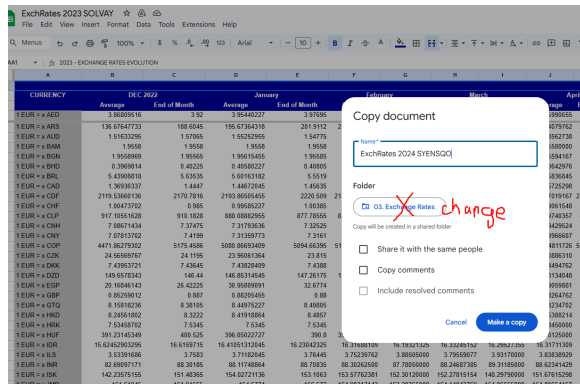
ExchRates 2023 SOLVAY
File Edit View Insert Format Data Tools Extensions Help
Menus 100% $ % .0 .00 123 Arial 10 B I A
AA1 2023 - EXCHANGE RATES EVOLUTION

| A | B | C | D | E |
|---|---|---|---|---|
| CURRENCY | DEC 2022 | | January | |
| | Average | End of Month | Average | End of Month |
| 1 EUR = x AED | 3.86809516 | 3.92 | 3.95440227 | 3.97695 |
| 1 EUR = x ARS | 136.67647733 | 188.6045 | 195.67364318 | 201.9112 |
| 1 EUR = x AUD | 1.51533295 | 1.57065 | 1.55252955 | 1.54775 |
| 1 EUR = x BAM | 1.9558 | 1.9558 | 1.9558 | 1.9558 |
| 1 EUR = x BGN | 1.9558969 | 1.95565 | 1.95615455 | 1.95585 |
| 1 EUR = x BHD | 0.3969614 | 0.40225 | 0.40580227 | 0.40805 |
| 1 EUR = x BRL | 5.43908818 | 5.63635 | 5.60163182 | 5.5519 |
| 1 EUR = x CAD | 1.36936337 | 1.4447 | 1.44672045 | 1.45635 |
| 1 EUR = x CDF | 2119.53668136 | 2170.7816 | 2193.86505455 | 2220.509 |
| 1 EUR = x CHF | 1.00473762 | 0.985 | 0.99585227 | 1.00385 |
| 1 EUR = x CLP | 917.10551628 | 910.1828 | 888.08882955 | 877.78555 |
| 1 EUR = x CNH | 7.08671434 | 7.37475 | 7.31793636 | 7.32525 |
| 1 EUR = x CNY | 7.07813762 | 7.4199 | 7.31359773 | 7.3161 |
| 1 EUR = x COP | 4471.86279382 | 5175.4586 | 5080.86693409 | 5094.66395 |
| 1 EUR = x CZK | 24.56569767 | 24.1195 | 23.96061364 | 23.815 |
| 1 EUR = x DKK | 7.43963721 | 7.43645 | 7.43828409 | 7.4388 |
| 1 EUR = x DZD | 149.6578343 | 146.44 | 146.85314545 | 147.26175 |
| 1 EUR = x EGP | 20.16846143 | 26.42225 | 30.95009091 | 32.6774 |
| 1 EUR = x GBP | 0.85259012 | 0.887 | 0.88205455 | 0.88 |
| 1 EUR = x GTQ | 8.15818236 | 8.38195 | 8.44975227 | 8.49005 |
| 1 EUR = x HKD | 8.24561802 | 8.3222 | 8.41918864 | 8.4857 |
| 1 EUR = x HRK | 7.53458702 | 7.5345 | 7.5345 | 7.5345 |
| 1 EUR = x HUF | 391.27145349 | 400.525 | 396.05022727 | 391.4 |
| 1 EUR = x IDR | 15.62452903295 | 16.6159715 | 16.41051312045 | 16.23042325 |
| 1 EUR = x ILS | 3.53391686 | 3.7583 | 3.71182045 | 3.76445 |
| 1 EUR = x INR | 82.69097171 | 88.30185 | 88.11748864 | 88.70835 |
| 1 EUR = x ISK | 142.27575155 | 151.46365 | 154.02721136 | 153.1063 |

Copy document
Name
ExchRates 2024 SYENSQO
Folder
03. Exchange Rates
change
Copy will be created in a shared folder
Share it with the same people
Copy comments
Include resolved comments
Cancel
Make a copy